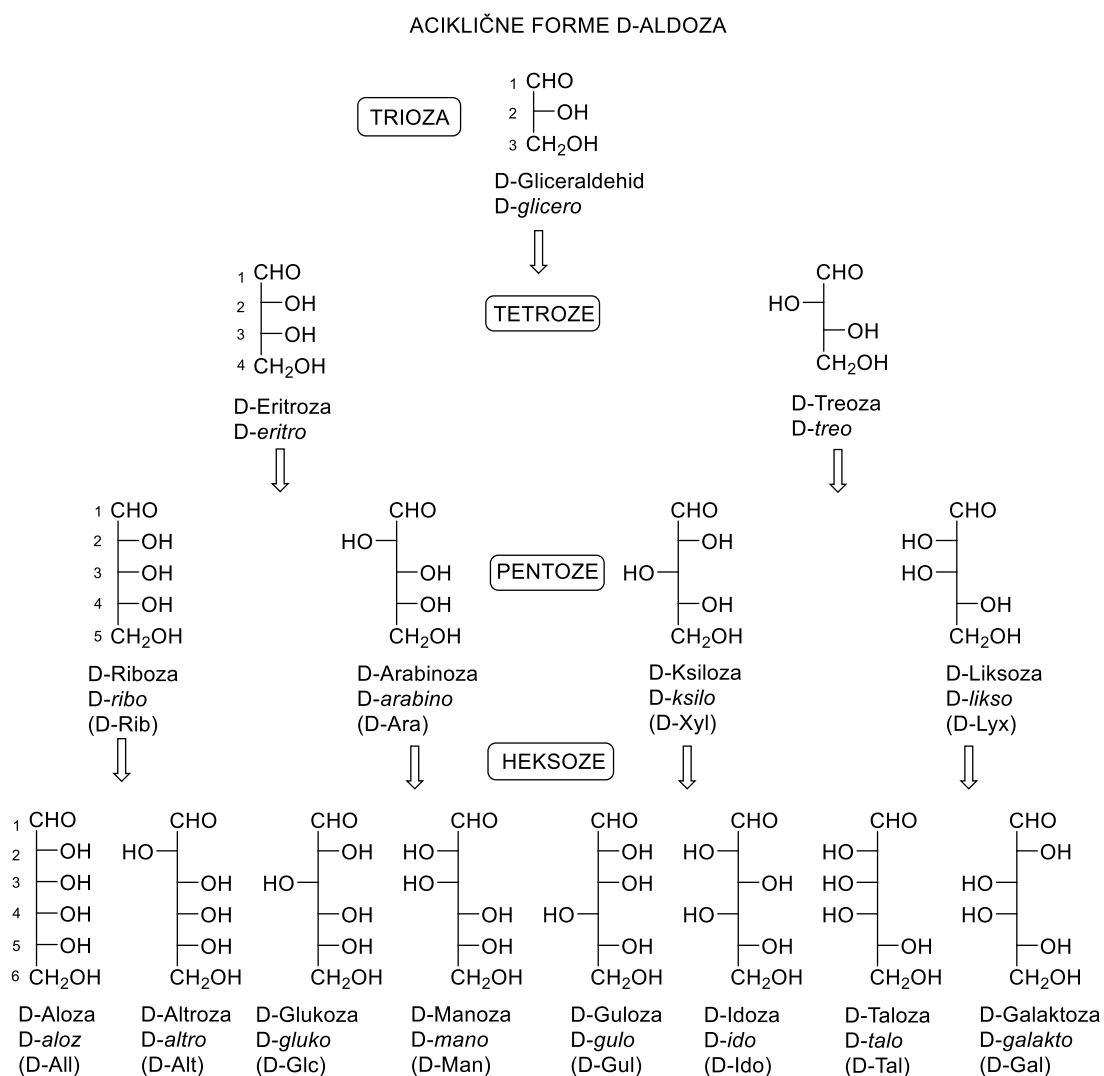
ACIKLIČNE FORME D-ALDOZA

TRIOZA

1 CHO
2 OH
3 $CH_2OH$

D-Gliceraldehid
D-*glicero*

TETROZE

1 CHO
2 OH
3 OH
4 $CH_2OH$

D-Eritroza
D-*eritro*

CHO
HO
OH
$CH_2OH$

D-Treoza
D-*treo*

PENTOZE

1 CHO
2 OH
3 OH
4 OH
5 $CH_2OH$

D-Riboza
D-*ribo*
(D-Rib)

CHO
HO
OH
OH
$CH_2OH$

D-Arabinoza
D-*arabino*
(D-Ara)

CHO
OH
HO
OH
$CH_2OH$

D-Ksiloza
D-*ksilo*
(D-Xyl)

CHO
HO
HO
OH
$CH_2OH$

D-Liksoza
D-*likso*
(D-Lyx)

HEKSOZE

1 CHO
2 OH
3 OH
4 OH
5 OH
6 $CH_2OH$

D-Aloza
D-*aloz*
(D-All)

CHO
HO
OH
OH
OH
$CH_2OH$

D-Altroza
D-*altro*
(D-Alt)

CHO
OH
HO
OH
OH
$CH_2OH$

D-Glukoza
D-*gluko*
(D-Glc)

CHO
HO
HO
OH
OH
$CH_2OH$

D-Manoza
D-*mano*
(D-Man)

CHO
OH
OH
HO
OH
$CH_2OH$

D-Guloza
D-*gulo*
(D-Gul)

CHO
HO
OH
HO
OH
$CH_2OH$

D-Idoza
D-*ido*
(D-Ido)

CHO
HO
HO
HO
OH
$CH_2OH$

D-Taloza
D-*talo*
(D-Tal)

CHO
OH
HO
HO
OH
$CH_2OH$

D-Galaktoza
D-*galakto*
(D-Gal)